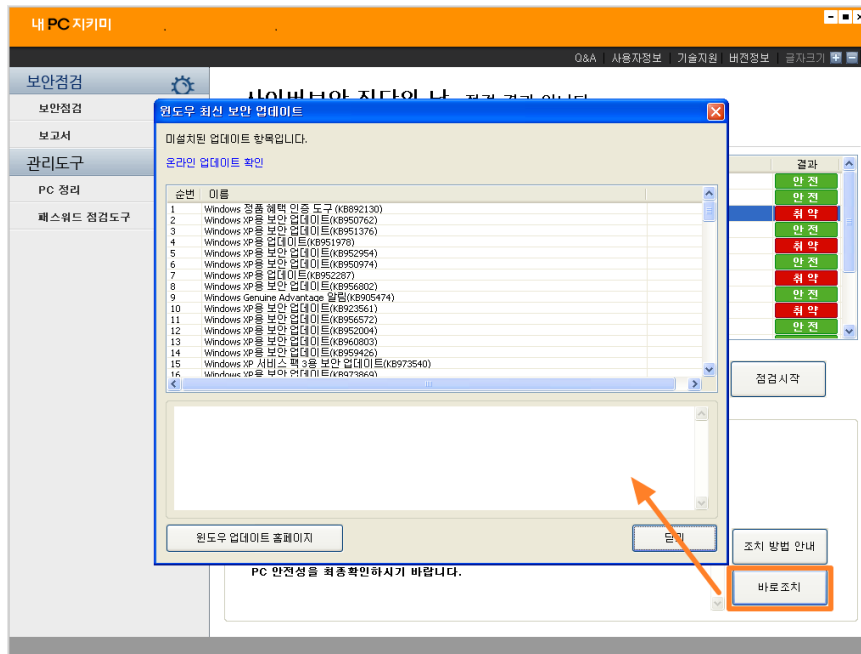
내PC지키미

Q&A | 사용자정보 | 기술지원 | 버전정보 | 글자크기

보안점검
보안점검
보고서
관리도구
PC 정리
패스워드 점검도구

사이버보안 진단의 날 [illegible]

윈도우 최신 보안 업데이트

미설치된 업데이트 항목입니다.

온라인 업데이트 확인

| 순번 | 이름 |
|---|---|
| 1 | Windows 정품 혜택 인증 도구 (KB892130) |
| 2 | Windows XP용 보안 업데이트(KB950762) |
| 3 | Windows XP용 보안 업데이트(KB951376) |
| 4 | Windows XP용 업데이트(KB951978) |
| 5 | Windows XP용 보안 업데이트(KB952954) |
| 6 | Windows XP용 보안 업데이트(KB950974) |
| 7 | Windows XP용 업데이트(KB952287) |
| 8 | Windows XP용 보안 업데이트(KB956802) |
| 9 | Windows Genuine Advantage 알림(KB905474) |
| 10 | Windows XP용 보안 업데이트(KB923561) |
| 11 | Windows XP용 보안 업데이트(KB956572) |
| 12 | Windows XP용 보안 업데이트(KB952004) |
| 13 | Windows XP용 보안 업데이트(KB960803) |
| 14 | Windows XP용 보안 업데이트(KB959426) |
| 15 | Windows XP 서비스 팩 3용 보안 업데이트(KB973540) |
| 16 | Windows XP용 보안 업데이트(KB973869) |

윈도우 업데이트 홈페이지

닫기

결과
안 전
안 전
취 약
안 전
취 약
안 전
취 약
안 전
취 약
안 전

점검시작

조치 방법 안내

PC 안전성을 최종확인하시기 바랍니다.

바로조치